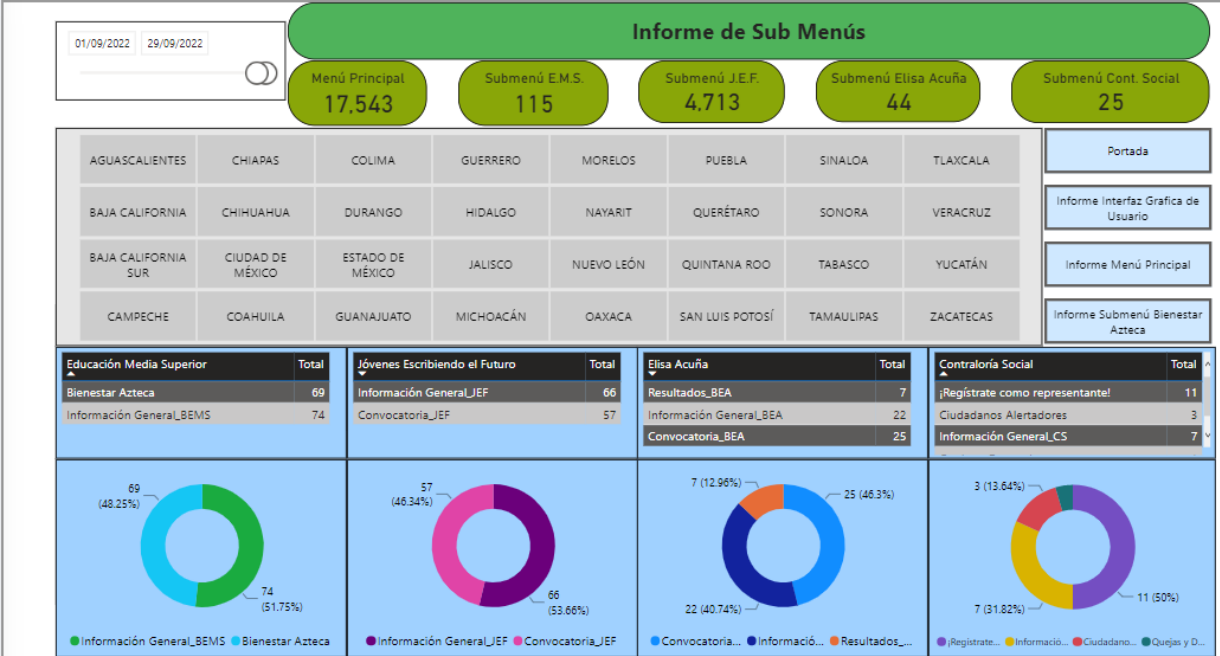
01/09/2022 29/09/2022

Informe de Sub Menús

Menú Principal
17,543

Submenú E.M.S.
115

Submenú J.E.F.
4,713

Submenú Elisa Acuña
44

Submenú Cont. Social
25

| AGUASCALIENTES | CHIAPAS | COLIMA | GUERRERO | MORELOS | PUEBLA | SINALOA | TLAXCALA |
|---|---|---|---|---|---|---|---|
| BAJA CALIFORNIA | CHIHUAHUA | DURANGO | HIDALGO | NAYARIT | QUERÉTARO | SONORA | VERACRUZ |
| BAJA CALIFORNIA SUR | CIUDAD DE MÉXICO | ESTADO DE MÉXICO | JALISCO | NUEVO LEÓN | QUINTANA ROO | TABASCO | YUCATÁN |
| CAMPECHE | COAHUILA | GUANAJUATO | MICHOACÁN | OAXACA | SAN LUIS POTOSÍ | TAMAULIPAS | ZACATECAS |

Portada

Informe Interfaz Grafica de Usuario

Informe Menú Principal

Informe Submenú Bienestar Azteca

| Educación Media Superior | Total |
|---|---|
| Bienestar Azteca | 69 |
| Información General_BEMS | 74 |

| Jóvenes Escribiendo el Futuro | Total |
|---|---|
| Información General_JEF | 66 |
| Convocatoria_JEF | 57 |

| Elisa Acuña | Total |
|---|---|
| Resultados_BEA | 7 |
| Información General_BEA | 22 |
| Convocatoria_BEA | 25 |

| Contraloría Social | Total |
|---|---|
| ¡Regístrate como representante! | 11 |
| Ciudadanos Alertadores | 3 |
| Información General_CS | 7 |

69 (48.25%)
74 (51.75%)
Información General_BEMS Bienestar Azteca

57 (46.34%)
66 (53.66%)
Información General_JEF Convocatoria_JEF

7 (12.96%)
25 (46.3%)
22 (40.74%)
Convocatoria... Informació... Resultados_...

3 (13.64%)
7 (31.82%)
11 (50%)
¡Regístrate... Informacio... Ciudadano... Quejas y D...